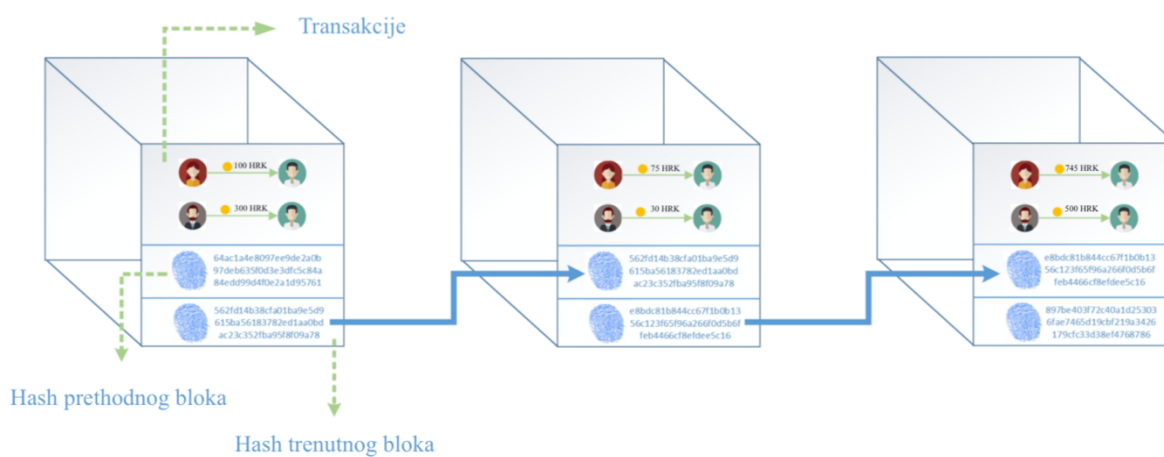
Transakcije

100 HRK
300 HRK

64ac1a4e8097ee9de2a0b97deb635f0d3e3dfc5c84a84edd99d4f0e2a1d95761

562fd14b38cfa01ba9e5d9615ba56183782ed1aa0bdac23c352fba95f8f09a78

Hash prethodnog bloka

Hash trenutnog bloka

75 HRK
30 HRK

562fd14b38cfa01ba9e5d9615ba56183782ed1aa0bdac23c352fba95f8f09a78

e8bdc81b844cc67f1b0b1356c123f65f96a266f0d5b6ffeb4466cf8efdee5c16

745 HRK
500 HRK

e8bdc81b844cc67f1b0b1356c123f65f96a266f0d5b6ffeb4466cf8efdee5c16

897be403f72c40a1d253036fae7465d19cbf219a3426179cfc33d38ef4768786